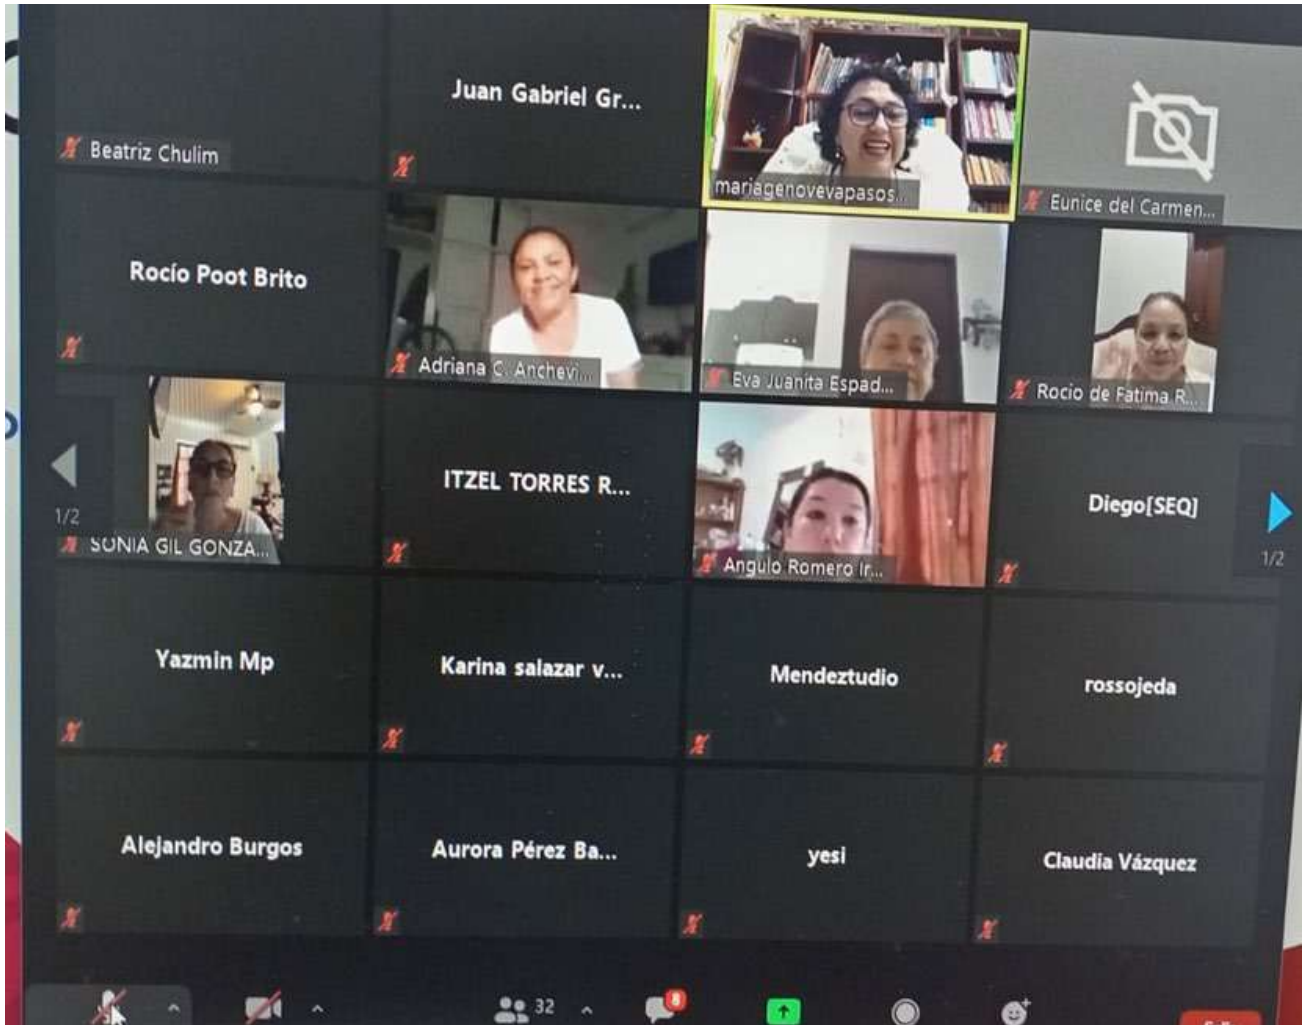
Beatriz Chulim

Juan Gabriel Gr...

mariagenovevapasos...

Eunice del Carmen...

Rocío Poot Brito

Adriana C. Anchevi...

Eva Juanita Espad...

Rocio de Fatima R...

1/2

SONIA GIL GONZA...

ITZEL TORRES R...

Angulo Romero Ir...

Diego[SEQ]

1/2

Yazmin Mp

Karina salazar v...

Mendeztudio

rossojeda

Alejandro Burgos

Aurora Pérez Ba...

yesi

Claudia Vázquez

32

8